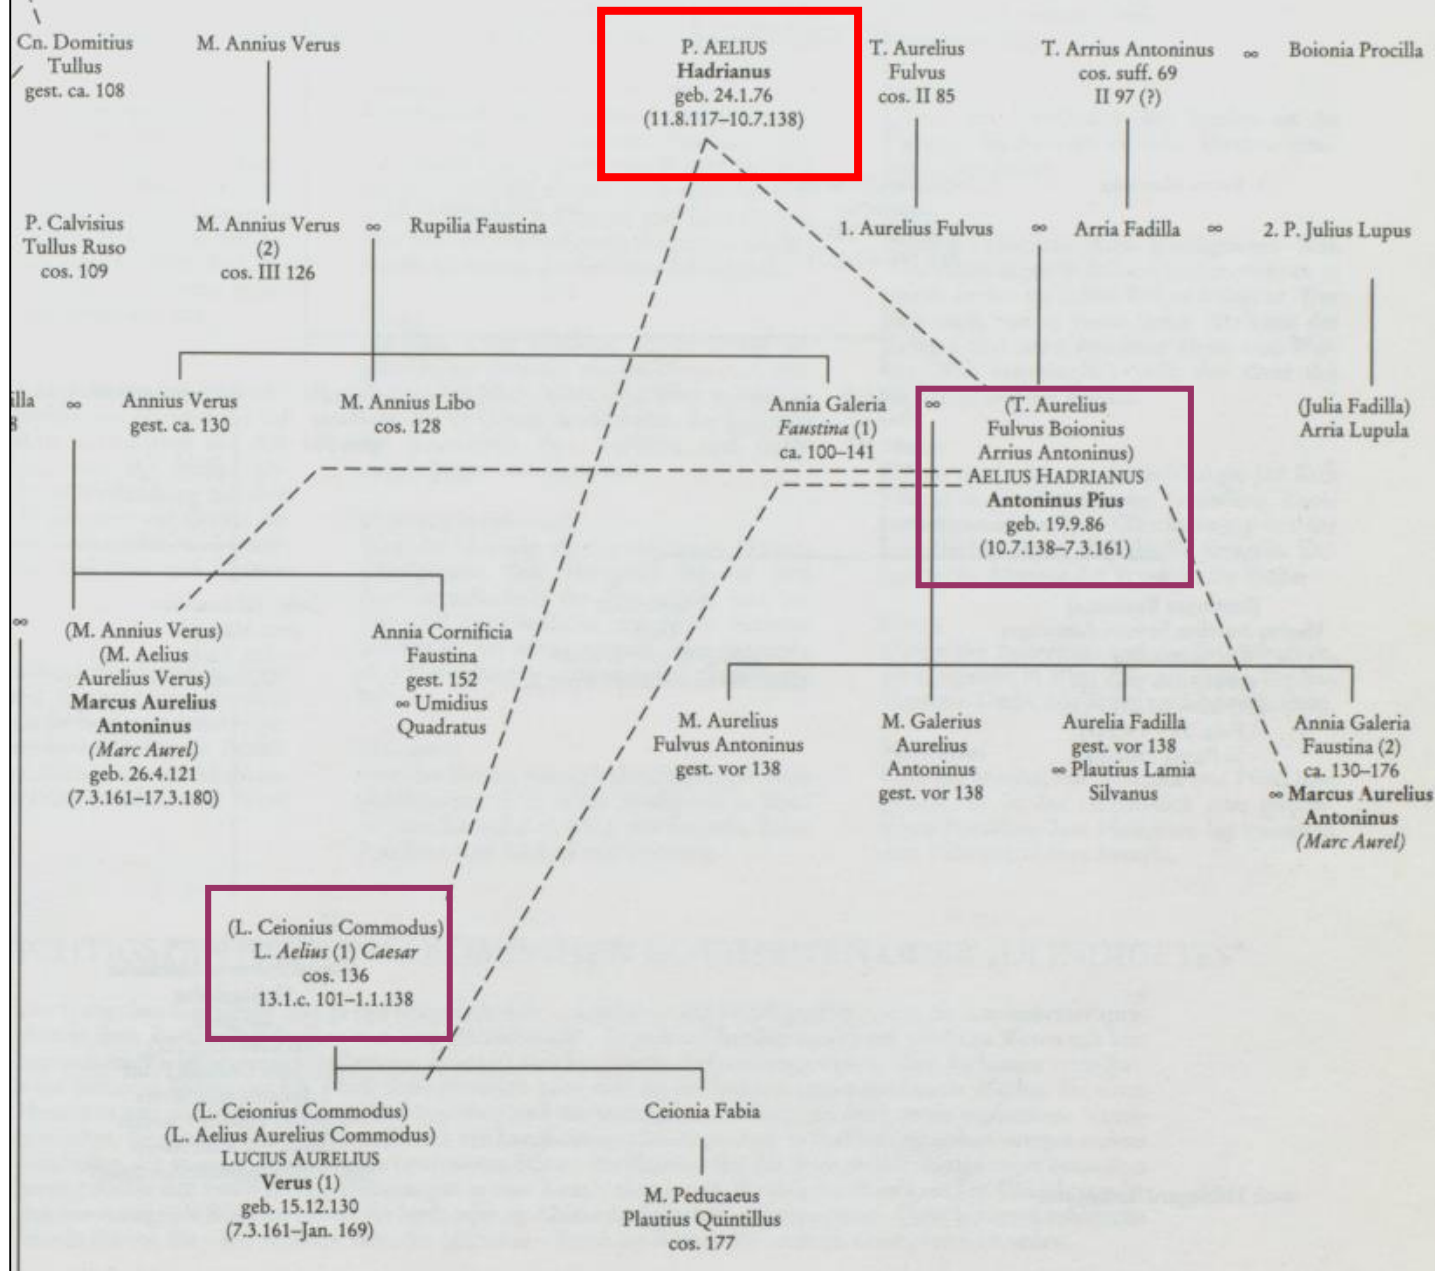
Cn. Domitius Tullus gest. ca. 108

M. Annius Verus

P. AELIUS Hadrianus geb. 24.1.76 (11.8.117–10.7.138)

T. Aurelius Fulvus cos. II 85

T. Arrius Antoninus cos. suff. 69 II 97 (?) ∞ Boionia Procilla

P. Calvisius Tullus Ruso cos. 109

M. Annius Verus (2) cos. III 126 ∞ Rupilia Faustina

1. Aurelius Fulvus ∞ Arria Fadilla ∞ 2. P. Julius Lupus

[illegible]illa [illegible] ∞ Annius Verus gest. ca. 130

M. Annius Libo cos. 128

Annia Galeria Faustina (1) ca. 100–141

∞ (T. Aurelius Fulvus Boionius Arrius Antoninus) AELIUS HADRIANUS Antoninus Pius geb. 19.9.86 (10.7.138–7.3.161)

(Julia Fadilla) Arria Lupula

∞

(M. Annius Verus) (M. Aelius Aurelius Verus) Marcus Aurelius Antoninus (Marc Aurel) geb. 26.4.121 (7.3.161–17.3.180)

Annia Cornificia Faustina gest. 152 ∞ Umidius Quadratus

M. Aurelius Fulvus Antoninus gest. vor 138

M. Galerius Aurelius Antoninus gest. vor 138

Aurelia Fadilla gest. vor 138 ∞ Plautius Lamia Silvanus

Annia Galeria Faustina (2) ca. 130–176 ∞ Marcus Aurelius Antoninus (Marc Aurel)

(L. Ceionius Commodus) L. Aelius (1) Caesar cos. 136 13.1.c. 101–1.1.138

(L. Ceionius Commodus) (L. Aelius Aurelius Commodus) LUCIUS AURELIUS Verus (1) geb. 15.12.130 (7.3.161–Jan. 169)

Ceionia Fabia

M. Peducaeus Plautius Quintillus cos. 177